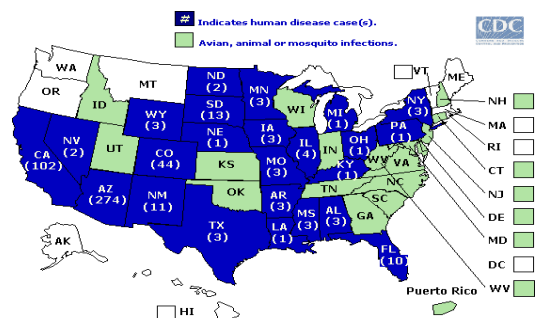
# Indicates human disease case(s).

Avian, animal or mosquito infections.

CDC

WA

OR

MT

ID

ND (2)

MN (3)

SD (13)

WY (3)

WI

MI (1)

NY (3)

VT

ME

NH

MA

RI

CT

NJ

DE

MD

DC

WV

NV (2)

CA (102)

UT

CO (44)

NE (1)

IA (3)

IL (4)

IN

OH (1)

PA (1)

KS

MO (3)

KY (1)

WV

VA

AZ (274)

NM (11)

OK

AR (3)

TN

NC

SC

MS (3)

AL (3)

GA

TX (3)

LA (1)

FL (10)

AK

HI

Puerto Rico